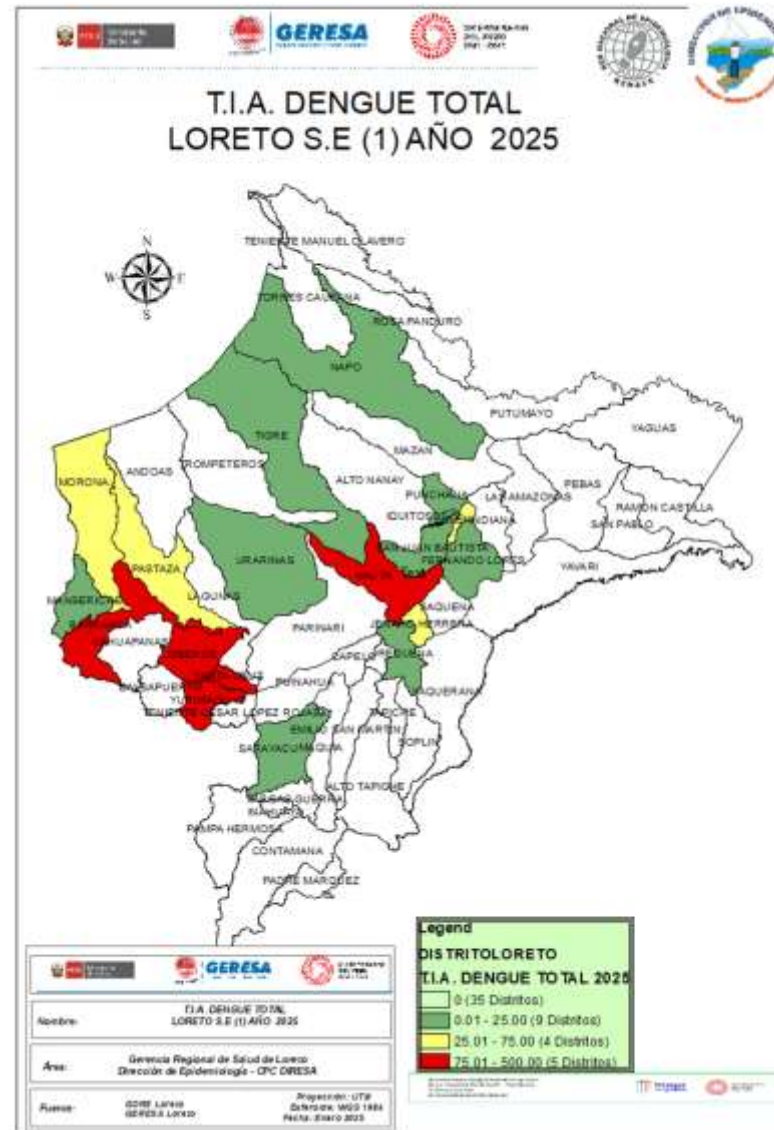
GERESA

T.I.A. DENGUE TOTAL
LORETO S.E (1) AÑO 2025

N
W E
S

TENIENTE MANUEL CLAVERO
TORRES CAUSANA
ROSA PANDURO
NAPO
PUTUMAYO
YAGUAS
TIGRE
MAZAN
ALTO NANAY
PUNCHANA
LAS AMAZONAS
PEBAS
RAMON CASTILLA
SAN PABLO
MORONA
ANDOAS
TROMPETEROS
IQUITOS
INDIANA
BELEN
SAN JUAN BAUTISTA
FERNANDO LORES
YAVARI
PASTAZA
URARINAS
NAUTA
MANSERICHE
LAGUNAS
PARINARI
TAPICHE
JENARO HERRERA
BARRANCA
CAHUAPANAS
YURIMAGUAS
BALSAPUERTO
TENIENTE CESAR LOPEZ ROJAS
JEBEROS
SANTA CRUZ
SAPELO
REQUENA
YAQUERANA
PUINAHUA
EMILIO SAN MARTIN
SOPLIN
SARAYACU
VARGAS GUERRA
ALTO TAPICHE
INAHUAYA
PAMPA HERMOSA
CONTAMANA
PADRE MARQUEZ

Legend
DISTRITOLORETO
T.I.A. DENGUE TOTAL 2025
0 (35 Distritos)
0.01 - 25.00 (9 Distritos)
25.01 - 75.00 (4 Distritos)
75.01 - 500.00 (5 Distritos)

GERESA

| Nombre: | T.I.A. DENGUE TOTAL LORETO S.E (1) AÑO 2025 | |
|---|---|---|
| Área: | Gerencia Regional de Salud de Loreto Dirección de Epidemiología - CPC DIRESA | |
| Fuente: | GORE Loreto GERESA Loreto | Proyección: UTM Esferoide: WGS 1984 Fecha: Enero 2025 |